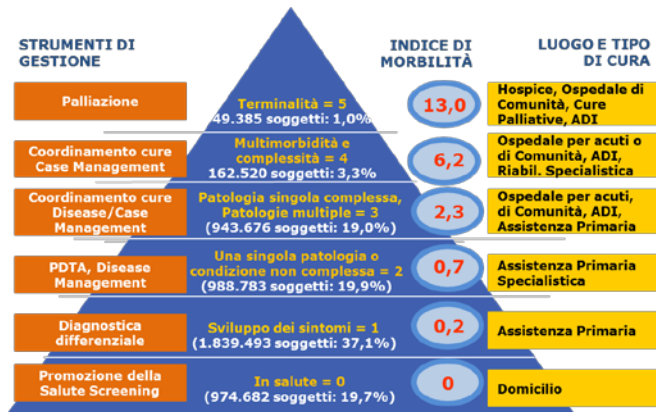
STRUMENTI DI GESTIONE

INDICE DI MORBILITÀ

LUOGO E TIPO DI CURA

Palliazione

Terminalità = 5
49.385 soggetti: 1,0%

13,0

Hospice, Ospedale di Comunità, Cure Palliative, ADI

Coordinamento cure Case Management

Multimorbidità e complessità = 4
162.520 soggetti: 3,3%

6,2

Ospedale per acuti o di Comunità, ADI, Riabil. Specialistica

Coordinamento cure Disease/Case Management

Patologia singola complessa, Patologie multiple = 3
(943.676 soggetti: 19,0%)

2,3

Ospedale per acuti, di Comunità, ADI, Assistenza Primaria

PDTA, Disease Management

Una singola patologia o condizione non complessa = 2
(988.783 soggetti: 19,9%)

0,7

Assistenza Primaria Specialistica

Diagnostica differenziale

Sviluppo dei sintomi = 1
(1.839.493 soggetti: 37,1%)

0,2

Assistenza Primaria

Promozione della Salute Screening

In salute = 0
(974.682 soggetti: 19,7%)

0

Domicilio